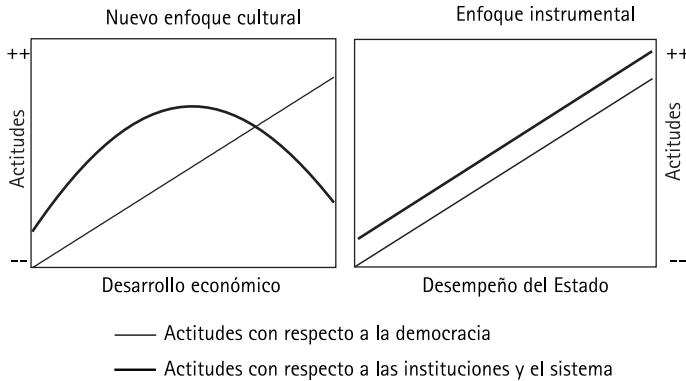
Nuevo enfoque cultural

Enfoque instrumental

++

Actitudes

--

Desarrollo económico

++

Actitudes

--

Desempeño del Estado

Actitudes con respecto a la democracia

Actitudes con respecto a las instituciones y el sistema